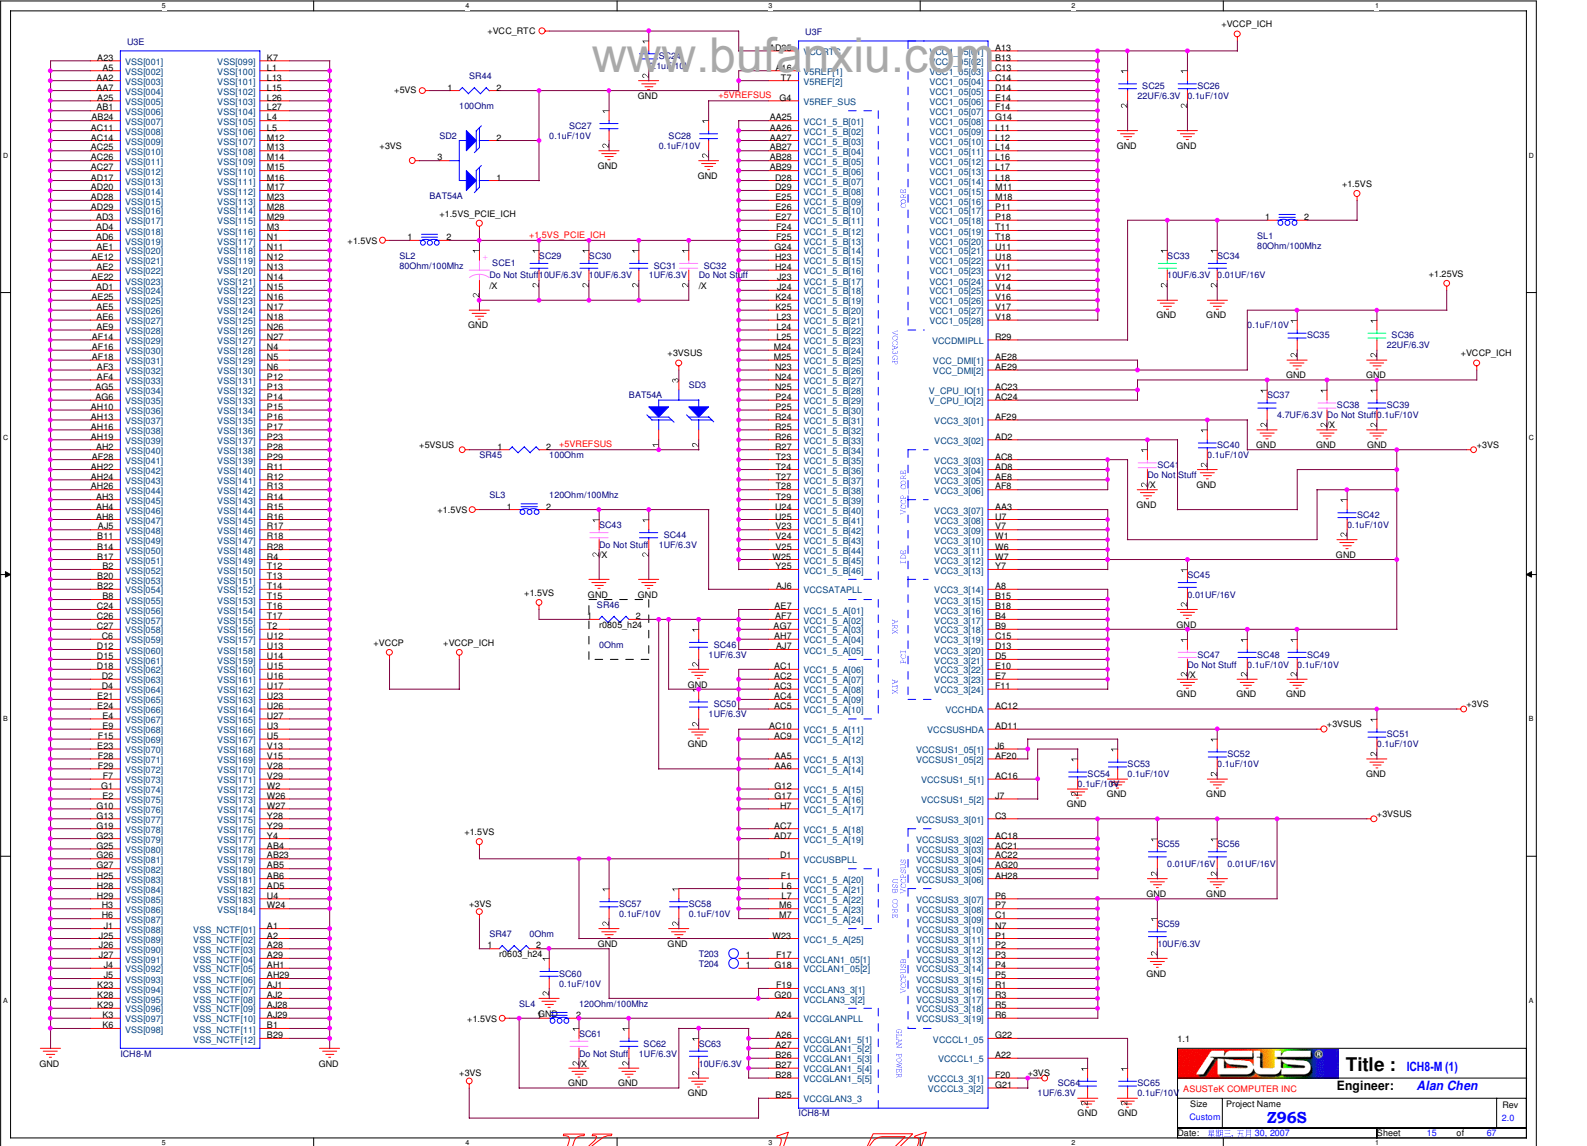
www.bufanxiu.com

U3E

A23 VSS[001] VSS[099] K7
A5 VSS[002] VSS[100] L1
AA2 VSS[003] VSS[101] L13
AA7 VSS[004] VSS[102] L15
A25 VSS[005] VSS[103] L26
AB1 VSS[006] VSS[104] L27
AB24 VSS[007] VSS[105] L4
AC11 VSS[008] VSS[106] L5
AC14 VSS[009] VSS[107] M12
AC25 VSS[010] VSS[108] M13
AC26 VSS[011] VSS[109] M14
AC27 VSS[012] VSS[110] M15
AD17 VSS[013] VSS[111] M16
AD20 VSS[014] VSS[112] M17
AD28 VSS[015] VSS[113] M23
AD29 VSS[016] VSS[114] M28
AD3 VSS[017] VSS[115] M29
AD4 VSS[018] VSS[116] M3
AD6 VSS[019] VSS[117] N1
AE1 VSS[020] VSS[118] N11
AE12 VSS[021] VSS[119] N12
AE2 VSS[022] VSS[120] N13
AE22 VSS[023] VSS[121] N14
AD1 VSS[024] VSS[122] N15
AE25 VSS[025] VSS[123] N16
AE5 VSS[026] VSS[124] N17
AE6 VSS[027] VSS[125] N18
AE9 VSS[028] VSS[126] N26
AF14 VSS[029] VSS[127] N27
AF16 VSS[030] VSS[128] N4
AF18 VSS[031] VSS[129] N5
AF3 VSS[032] VSS[130] N6
AF4 VSS[033] VSS[131] P12
AG5 VSS[034] VSS[132] P13
AG6 VSS[035] VSS[133] P14
AH10 VSS[036] VSS[134] P15
AH13 VSS[037] VSS[135] P16
AH16 VSS[038] VSS[136] P17
AH19 VSS[039] VSS[137] P23
AH2 VSS[040] VSS[138] P28
AF28 VSS[041] VSS[139] P29
AH22 VSS[042] VSS[140] R11
AH24 VSS[043] VSS[141] R12
AH26 VSS[044] VSS[142] R13
AH3 VSS[045] VSS[143] R14
AH4 VSS[046] VSS[144] R15
AH8 VSS[047] VSS[145] R16
AJ5 VSS[048] VSS[146] R17
B11 VSS[049] VSS[147] R18
B14 VSS[050] VSS[148] R28
B17 VSS[051] VSS[149] R4
B2 VSS[052] VSS[150] T12
B20 VSS[053] VSS[151] T13
B22 VSS[054] VSS[152] T14
B8 VSS[055] VSS[153] T15
C24 VSS[056] VSS[154] T16
C26 VSS[057] VSS[155] T17
C27 VSS[058] VSS[156] T2
C6 VSS[059] VSS[157] U12
D12 VSS[060] VSS[158] U13
D15 VSS[061] VSS[159] U14
D18 VSS[062] VSS[160] U15
D2 VSS[063] VSS[161] U16
D4 VSS[064] VSS[162] U17
E21 VSS[065] VSS[163] U23
E24 VSS[066] VSS[164] U26
E4 VSS[067] VSS[165] U27
E9 VSS[068] VSS[166] U3
F15 VSS[069] VSS[167] U5
E23 VSS[070] VSS[168] V13
F28 VSS[071] VSS[169] V15
F29 VSS[072] VSS[170] V28
F7 VSS[073] VSS[171] V29
G1 VSS[074] VSS[172] W2
F2 VSS[075] VSS[173] W26
G10 VSS[076] VSS[174] W27
G13 VSS[077] VSS[175] Y28
G19 VSS[078] VSS[176] Y29
G23 VSS[079] VSS[177] Y4
G25 VSS[080] VSS[178] AB4
G26 VSS[081] VSS[179] AB23
G27 VSS[082] VSS[180] AB5
H25 VSS[083] VSS[181] AB6
H28 VSS[084] VSS[182] AD5
H29 VSS[085] VSS[183] U4
H3 VSS[086] VSS[184] W24
H6 VSS[087]
J1 VSS[088] VSS_NCTF[01] A1
J25 VSS[089] VSS_NCTF[02] A2
J26 VSS[090] VSS_NCTF[03] A28
J27 VSS[091] VSS_NCTF[04] A29
J4 VSS[092] VSS_NCTF[05] AH1
J5 VSS[093] VSS_NCTF[06] AH29
K23 VSS[094] VSS_NCTF[07] AJ1
K28 VSS[095] VSS_NCTF[08] AJ2
K29 VSS[096] VSS_NCTF[09] AJ28
K3 VSS[097] VSS_NCTF[10] AJ29
K6 VSS[098] VSS_NCTF[11] B1
VSS_NCTF[12] B29
ICH8-M
GND GND

+VCC_RTC SC24 1uF/10V GND
+5VS SR44 1 2 100Ohm +5VREFSUS
+3VS SD2 3 BAT54A
SC27 0.1uF/10V GND
SC28 0.1uF/10V GND
+1.5VS_PCIE_ICH
+1.5VS SL2 1 2 80Ohm/100Mhz +1.5VS_PCIE_ICH
SCE1 Do Not Stuff /X SC29 10UF/6.3V SC30 10UF/6.3V SC31 1UF/6.3V SC32 Do Not Stuff /X
GND
+3VSUS SD3 BAT54A
+5VSUS SR45 1 2 100Ohm +5VREFSUS
SL3 1200Ohm/100Mhz
+1.5VS 1 2
SC43 Do Not Stuff /X SC44 1UF/6.3V
GND GND
+1.5VS SR46 1 2 r0805_h24 0Ohm
SC46 1UF/6.3V GND
SC50 1UF/6.3V GND
+VCCP +VCCP_ICH
+1.5VS
SC57 0.1uF/10V GND SC58 0.1uF/10V GND
+3VS SR47 0Ohm 1 2 r0603_h24
T203 T204
SC60 0.1uF/10V
SL4 1200Ohm/100Mhz
+1.5VS GND
SC61 Do Not Stuff /X SC62 1UF/6.3V SC63 10UF/6.3V
GND GND GND
+3VS

U3F
AD25 VCCRTC
F16 V5REF[1]
T7 V5REF[2]
G4 V5REF_SUS
AA25 VCC1_5_B[01]
AA26 VCC1_5_B[02]
AA27 VCC1_5_B[03]
AB27 VCC1_5_B[04]
AB28 VCC1_5_B[05]
AB29 VCC1_5_B[06]
D28 VCC1_5_B[07]
D29 VCC1_5_B[08]
E25 VCC1_5_B[09]
E26 VCC1_5_B[10]
E27 VCC1_5_B[11]
F24 VCC1_5_B[12]
F25 VCC1_5_B[13]
G24 VCC1_5_B[14]
H23 VCC1_5_B[15]
H24 VCC1_5_B[16]
J23 VCC1_5_B[17]
J24 VCC1_5_B[18]
K24 VCC1_5_B[19]
K25 VCC1_5_B[20]
L23 VCC1_5_B[21]
L24 VCC1_5_B[22]
L25 VCC1_5_B[23]
M24 VCC1_5_B[24]
M25 VCC1_5_B[25]
N23 VCC1_5_B[26]
N24 VCC1_5_B[27]
N25 VCC1_5_B[28]
P24 VCC1_5_B[29]
P25 VCC1_5_B[30]
R24 VCC1_5_B[31]
R25 VCC1_5_B[32]
R26 VCC1_5_B[33]
R27 VCC1_5_B[34]
T23 VCC1_5_B[35]
T24 VCC1_5_B[36]
T27 VCC1_5_B[37]
T28 VCC1_5_B[38]
T29 VCC1_5_B[39]
U24 VCC1_5_B[40]
U25 VCC1_5_B[41]
V23 VCC1_5_B[42]
V24 VCC1_5_B[43]
V25 VCC1_5_B[44]
W25 VCC1_5_B[45]
Y25 VCC1_5_B[46]
AJ6 VCCSATAPLL
AE7 VCC1_5_A[01]
AF7 VCC1_5_A[02]
AG7 VCC1_5_A[03]
AH7 VCC1_5_A[04]
AJ7 VCC1_5_A[05]
AC1 VCC1_5_A[06]
AC2 VCC1_5_A[07]
AC3 VCC1_5_A[08]
AC4 VCC1_5_A[09]
AC5 VCC1_5_A[10]
AC10 VCC1_5_A[11]
AC9 VCC1_5_A[12]
AA5 VCC1_5_A[13]
AA6 VCC1_5_A[14]
G12 VCC1_5_A[15]
G17 VCC1_5_A[16]
H7 VCC1_5_A[17]
AC7 VCC1_5_A[18]
AD7 VCC1_5_A[19]
D1 VCCUSBPLL
F1 VCC1_5_A[20]
L6 VCC1_5_A[21]
L7 VCC1_5_A[22]
M6 VCC1_5_A[23]
M7 VCC1_5_A[24]
W23 VCC1_5_A[25]
F17 VCCLAN1_05[1]
G18 VCCLAN1_05[2]
F19 VCCLAN3_3[1]
G20 VCCLAN3_3[2]
A24 VCCGLANPLL
A26 VCCGLAN1_5[1]
A27 VCCGLAN1_5[2]
B26 VCCGLAN1_5[3]
B27 VCCGLAN1_5[4]
B28 VCCGLAN1_5[5]
B25 VCCGLAN3_3
ICH8-M

VCC1_05[01] A13
VCC1_05[02] B13
VCC1_05[03] C13
VCC1_05[04] C14
VCC1_05[05] D14
VCC1_05[06] E14
VCC1_05[07] F14
VCC1_05[08] G14
VCC1_05[09] L11
VCC1_05[10] L12
VCC1_05[11] L14
VCC1_05[12] L16
VCC1_05[13] L17
VCC1_05[14] L18
VCC1_05[15] M11
VCC1_05[16] M18
VCC1_05[17] P11
VCC1_05[18] P18
VCC1_05[19] T11
VCC1_05[20] T18
VCC1_05[21] U11
VCC1_05[22] U18
VCC1_05[23] V11
VCC1_05[24] V12
VCC1_05[25] V14
VCC1_05[26] V16
VCC1_05[27] V17
VCC1_05[28] V18
VCCDMIPLL R29
VCC_DMI[1] AE28
VCC_DMI[2] AE29
V_CPU_IO[1] AC23
V_CPU_IO[2] AC24
VCC3_3[01] AF29
VCC3_3[02] AD2
VCC3_3[03] AC8
VCC3_3[04] AD8
VCC3_3[05] AE8
VCC3_3[06] AF8
VCC3_3[07] AA3
VCC3_3[08] U7
VCC3_3[09] V7
VCC3_3[10] W1
VCC3_3[11] W6
VCC3_3[12] W7
VCC3_3[13] Y7
VCC3_3[14] A8
VCC3_3[15] B15
VCC3_3[16] B18
VCC3_3[17] B4
VCC3_3[18] B9
VCC3_3[19] C15
VCC3_3[20] D13
VCC3_3[21] D5
VCC3_3[22] E10
VCC3_3[23] E7
VCC3_3[24] F11
VCCHDA AC12
VCCSUSHDA AD11
VCCSUS1_05[1] J6
VCCSUS1_05[2] AF20
VCCSUS1_5[1] AC16
VCCSUS1_5[2] J7
VCCSUS3_3[01] C3
VCCSUS3_3[02] AC18
VCCSUS3_3[03] AC21
VCCSUS3_3[04] AC22
VCCSUS3_3[05] AG20
VCCSUS3_3[06] AH28
VCCSUS3_3[07] P6
VCCSUS3_3[08] P7
VCCSUS3_3[09] C1
VCCSUS3_3[10] N7
VCCSUS3_3[11] P1
VCCSUS3_3[12] P2
VCCSUS3_3[13] P3
VCCSUS3_3[14] P4
VCCSUS3_3[15] P5
VCCSUS3_3[16] R1
VCCSUS3_3[17] R3
VCCSUS3_3[18] R5
VCCSUS3_3[19] R6
VCCCL1_05 G22
VCCCL1_5 A22
VCCCL3_3[1] F20
VCCCL3_3[2] G21

CORE VCCA3GP ARX USB CORE VCCPSUS GLAN POWER

+VCCP_ICH
SC25 22UF/6.3V SC26 0.1uF/10V
GND GND
+1.5VS
SL1 1 2 80Ohm/100Mhz
SC33 10UF/6.3V SC34 0.01UF/16V
GND GND
+1.25VS
0.1uF/10V SC35 SC36 22UF/6.3V
GND GND
+VCCP_ICH
SC37 4.7UF/6.3V SC38 Do Not Stuff /X SC39 0.1uF/10V
GND GND GND
SC40 0.1uF/10V
+3VS
SC41 Do Not Stuff /X GND GND
SC42 0.1uF/10V GND
SC45 0.01UF/16V GND
SC47 Do Not Stuff /X SC48 0.1uF/10V SC49 0.1uF/10V
GND GND GND
+3VS
+3VSUS SC51 0.1uF/10V GND
SC53 0.1uF/10V SC54 0.1uF/10V SC52 0.1uF/10V
GND GND GND
+3VSUS
SC55 0.01UF/16V SC56 0.01UF/16V
GND GND
SC59 10UF/6.3V GND
+3VS SC64 1UF/6.3V SC65 0.1uF/10V
GND GND

1.1
ASUS
ASUSTeK COMPUTER INC
Title : ICH8-M (1)
Engineer: Alan Chen
Size Custom
Project Name Z96S
Rev 2.0
Date: 星期三, 五月 30, 2007 Sheet 15 of 67

5 4 3 2 1
D C B A